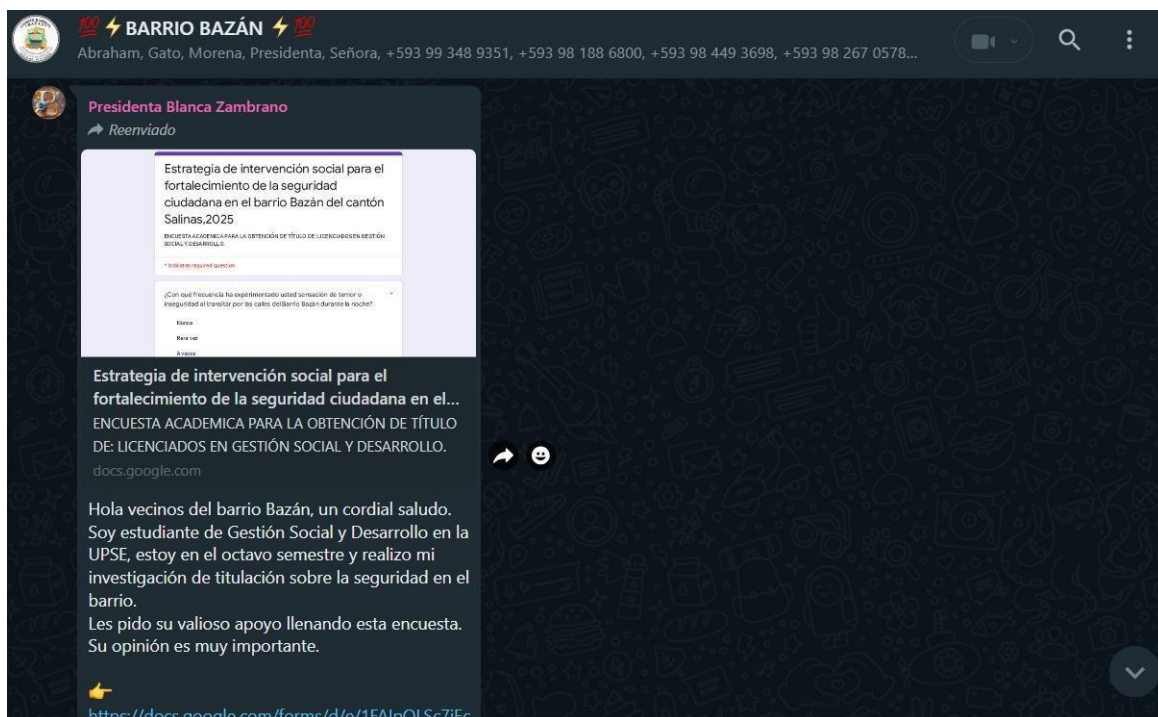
💯⚡ BARRIO BAZÁN ⚡💯
Abraham, Gato, Morena, Presidenta, Señora, +593 99 348 9351, +593 98 188 6800, +593 98 449 3698, +593 98 267 0578...

Presidenta Blanca Zambrano
Reenviado

Estrategia de intervención social para el fortalecimiento de la seguridad ciudadana en el barrio Bazán del cantón Salinas,2025
ENCUESTA ACADEMICA PARA LA OBTENCIÓN DE TÍTULO DE LICENCIADOS EN GESTIÓN SOCIAL Y DESARROLLO.
* Indicates required question
¿Con qué frecuencia ha experimentado usted sensación de temor o inseguridad al transitar por las calles del Barrio Bazán durante la noche?
Nunca
Rara vez
A veces

Estrategia de intervención social para el fortalecimiento de la seguridad ciudadana en el...
ENCUESTA ACADEMICA PARA LA OBTENCIÓN DE TÍTULO DE: LICENCIADOS EN GESTIÓN SOCIAL Y DESARROLLO.
docs.google.com

Hola vecinos del barrio Bazán, un cordial saludo. Soy estudiante de Gestión Social y Desarrollo en la UPSE, estoy en el octavo semestre y realizo mi investigación de titulación sobre la seguridad en el barrio.
Les pido su valioso apoyo llenando esta encuesta. Su opinión es muy importante.

👉
https://docs.google.com/forms/d/e/1FAIpQLSc7iFc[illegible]